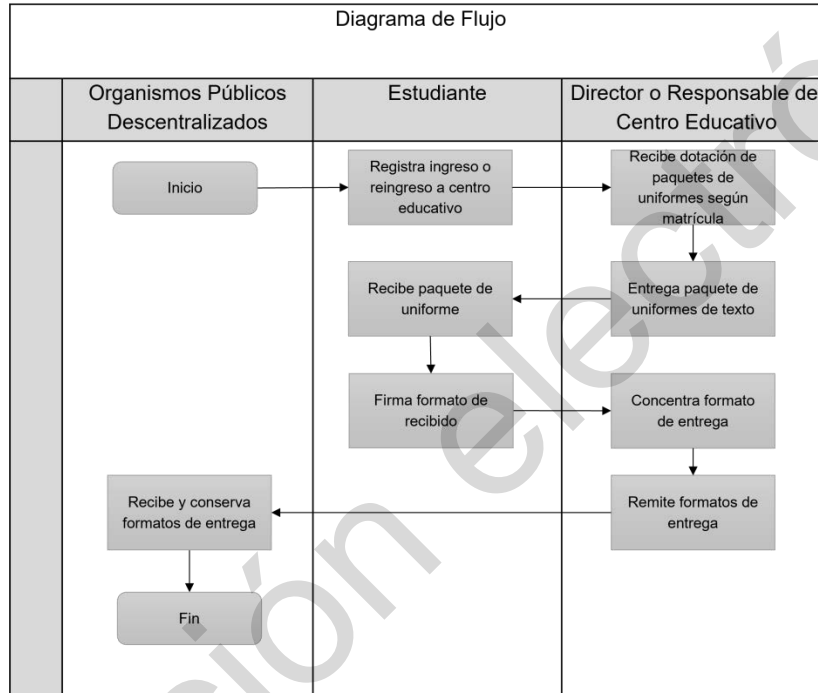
Diagrama de Flujo

| Organismos Públicos Descentralizados | Estudiante | Director o Responsable de Centro Educativo |
|---|---|---|
| Inicio | Registra ingreso o reingreso a centro educativo | Recibe dotación de paquetes de uniformes según matrícula |
| | Recibe paquete de uniforme | Entrega paquete de uniformes de texto |
| | Firma formato de recibido | Concentra formato de entrega |
| Recibe y conserva formatos de entrega | | Remite formatos de entrega |
| Fin | | |

ción electró